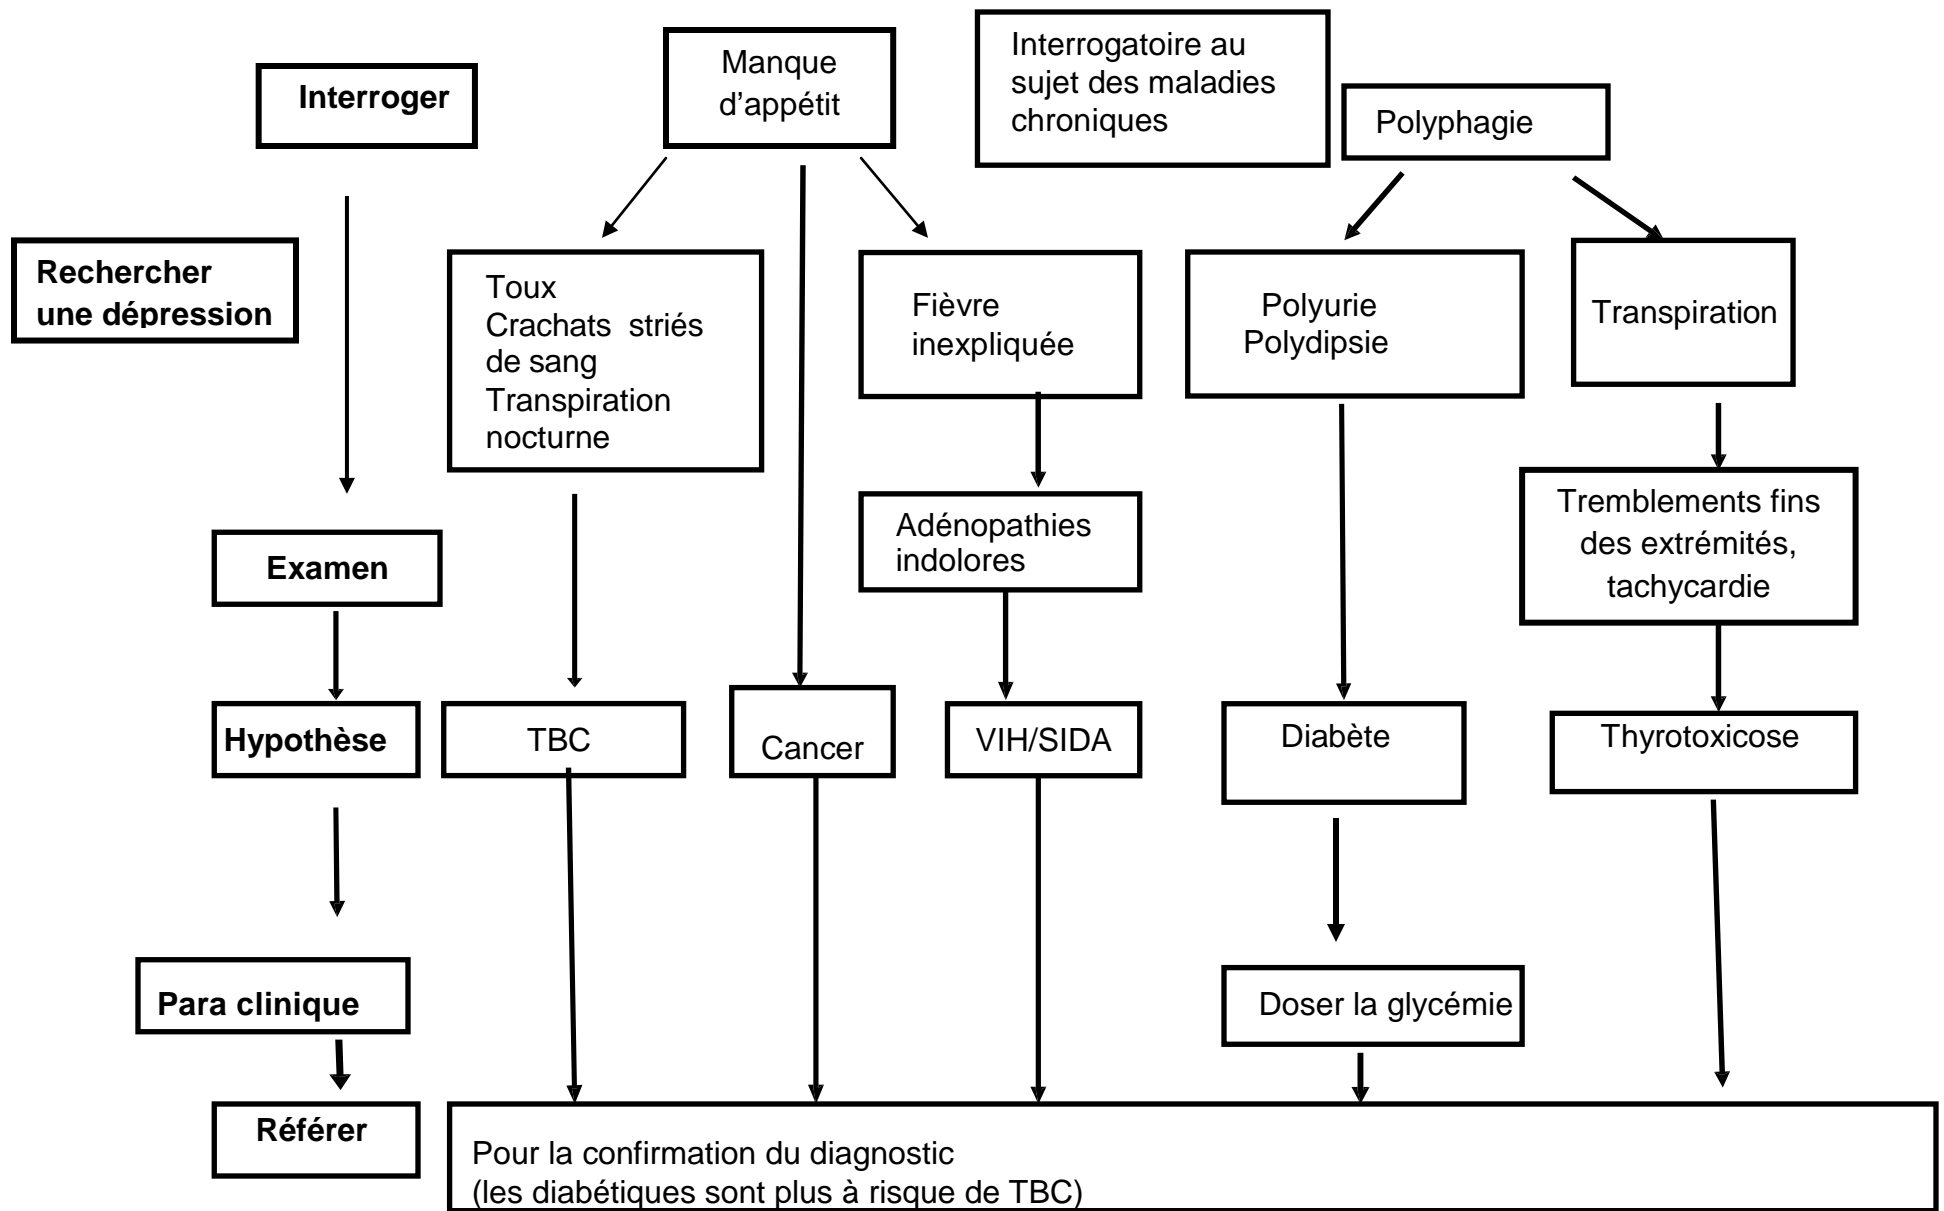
Interroger

Manque d'appétit

Interrogatoire au sujet des maladies chroniques

Polyphagie

Rechercher une dépression

Toux
Crachats striés de sang
Transpiration nocturne

Fièvre inexpliquée

Polyurie
Polydipsie

Transpiration

Adénopathies indolores

Tremblements fins des extrémités, tachycardie

Examen

Hypothèse

TBC

Cancer

VIH/SIDA

Diabète

Thyrotoxicose

Para clinique

Doser la glycémie

Référer

Pour la confirmation du diagnostic
(les diabétiques sont plus à risque de TBC)